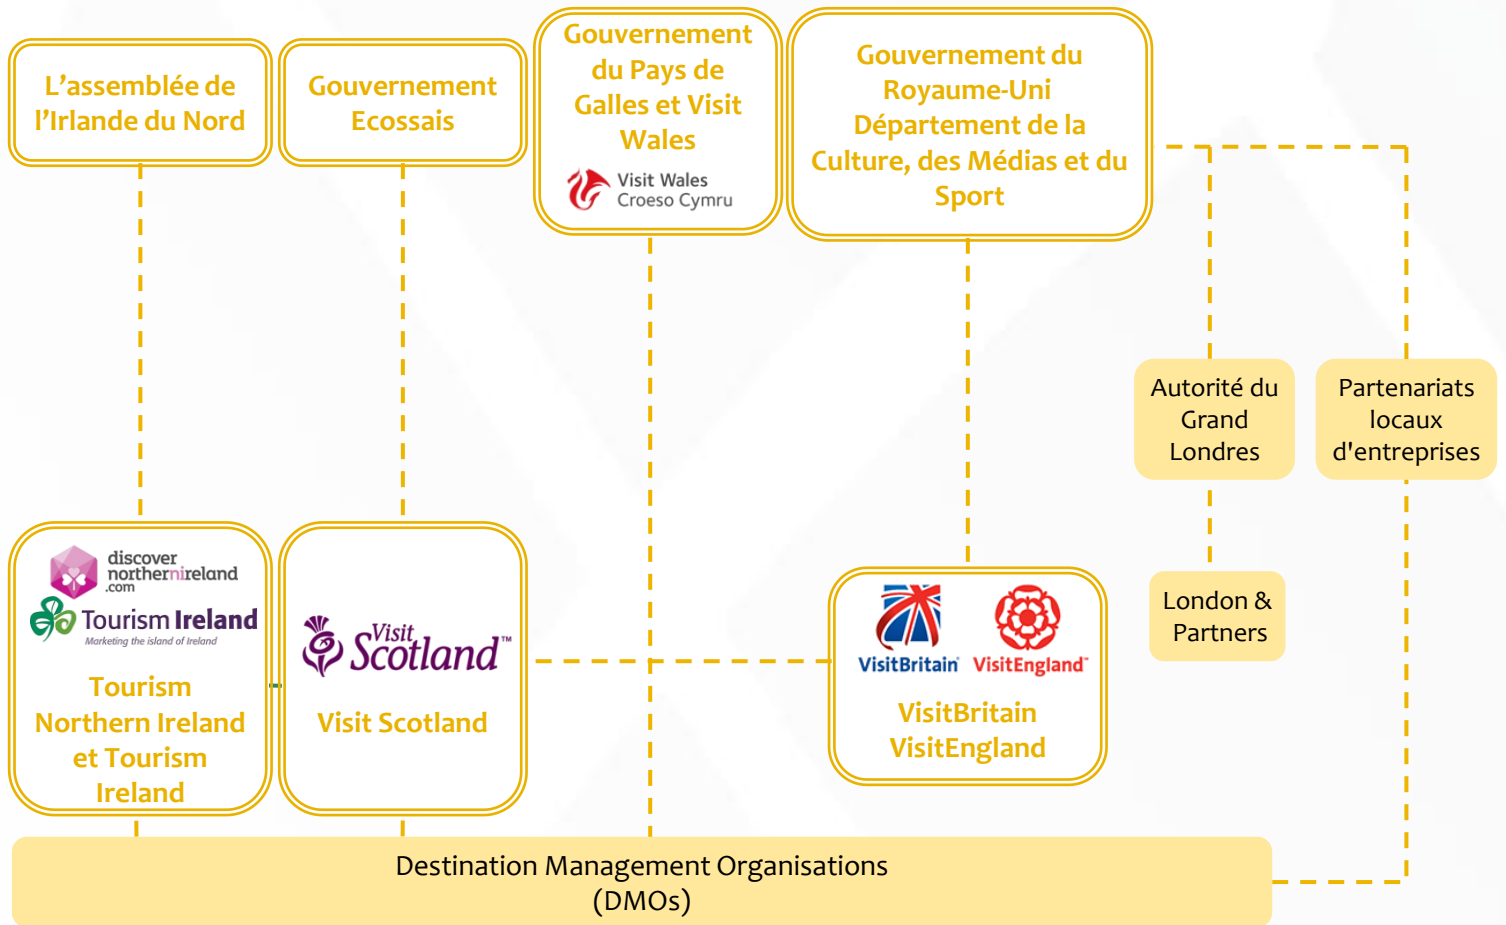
L'assemblée de l'Irlande du Nord

Gouvernement Ecossais

Gouvernement du Pays de Galles et Visit Wales

Visit Wales Croeso Cymru

Gouvernement du Royaume-Uni Département de la Culture, des Médias et du Sport

Autorité du Grand Londres

Partenariats locaux d'entreprises

London & Partners

discover northernireland .com

Tourism Ireland

Marketing the island of Ireland

Tourism Northern Ireland et Tourism Ireland

Visit Scotland™

Visit Scotland

VisitBritain VisitEngland

VisitBritain VisitEngland

Destination Management Organisations (DMOs)